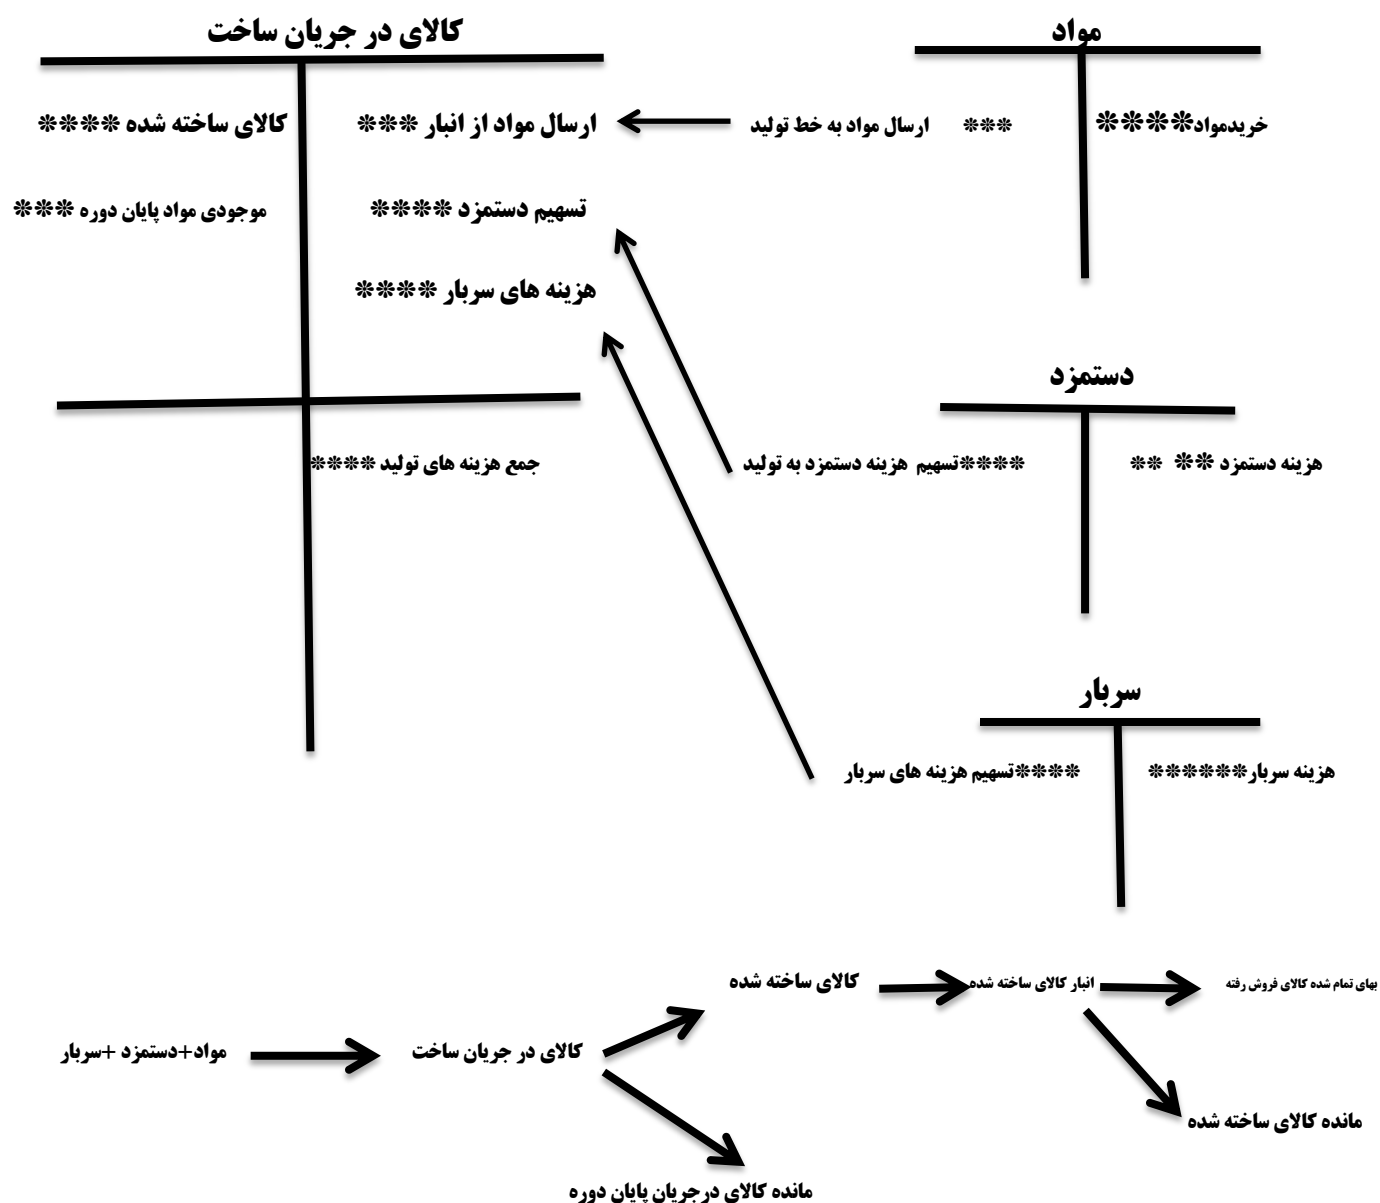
مواد

خریدمواد****

*** ارسال مواد به خط تولید

کالای در جریان ساخت

ارسال مواد از انبار ***

کالای ساخته شده ****

تسهیم دستمزد ****

موجودی مواد پایان دوره ***

هزینه های سربار ****

جمع هزینه های تولید ****

دستمزد

هزینه دستمزد ** **

****تسهیم هزینه دستمزد به تولید

سربار

هزینه سربار******

****تسهیم هزینه های سربار

مواد+دستمزد +سربار

کالای در جریان ساخت

کالای ساخته شده

انبار کالای ساخته شده

بهای تمام شده کالای فروش رفته

مانده کالای ساخته شده

مانده کالای درجریان پایان دوره